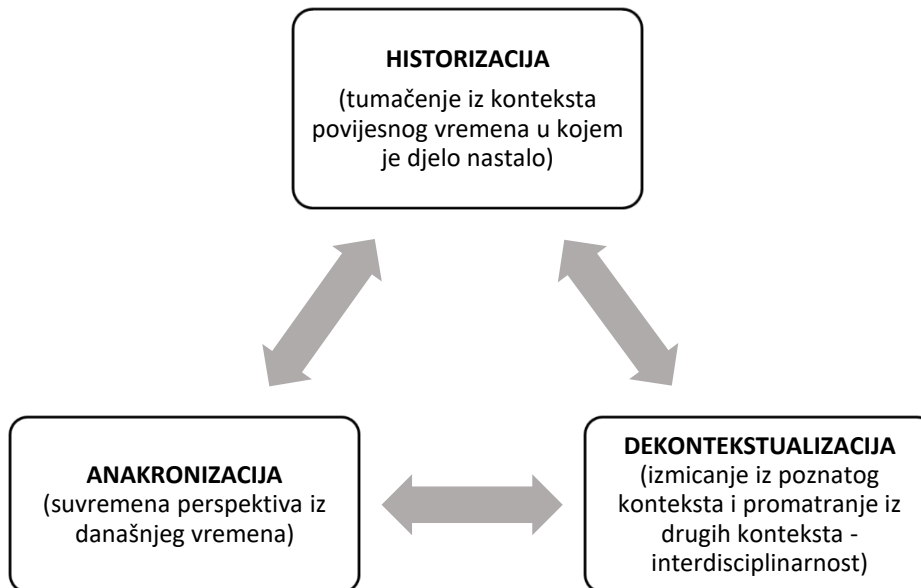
HISTORIZACIJA
(tumačenje iz konteksta povijesnog vremena u kojem je djelo nastalo)

ANAKRONIZACIJA
(suvremena perspektiva iz današnjeg vremena)

DEKONTEKSTUALIZACIJA
(izmicanje iz poznatog konteksta i promatranje iz drugih konteksta - interdisciplinarnost)